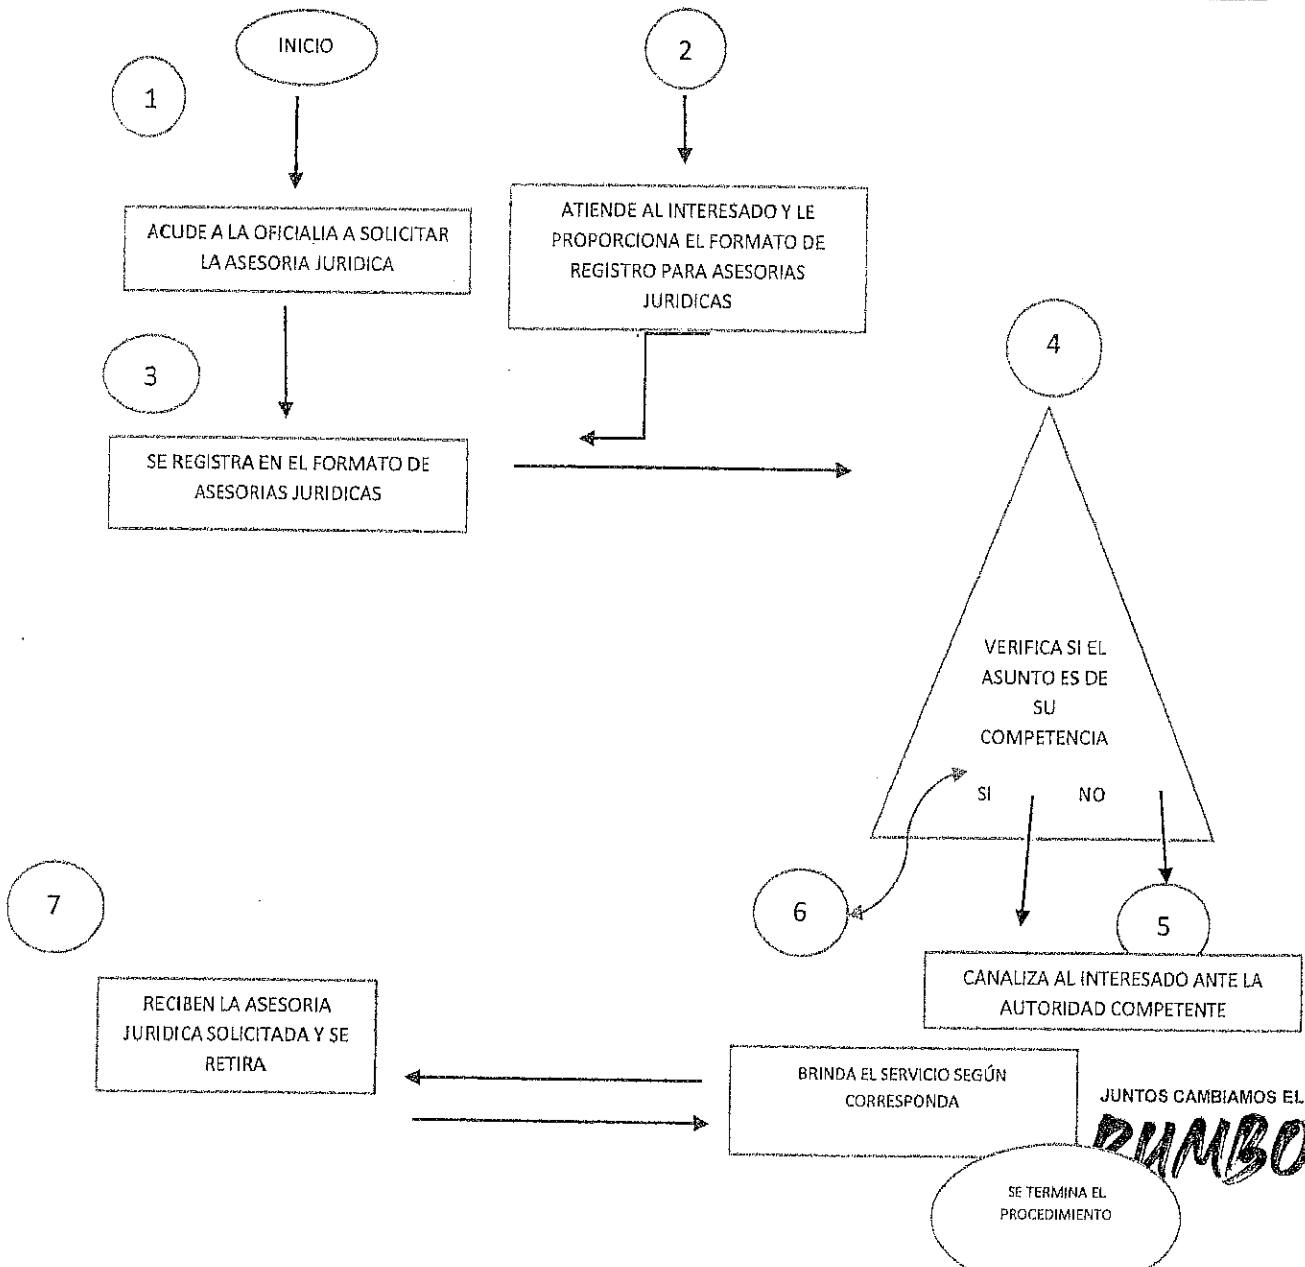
INICIO

1

2

ACUDE A LA OFICIALIA A SOLICITAR LA ASESORIA JURIDICA

ATIENDE AL INTERESADO Y LE PROPORCIONA EL FORMATO DE REGISTRO PARA ASESORIAS JURIDICAS

3

4

SE REGISTRA EN EL FORMATO DE ASESORIAS JURIDICAS

VERIFICA SI EL ASUNTO ES DE SU COMPETENCIA

SI

NO

7

6

5

CANALIZA AL INTERESADO ANTE LA AUTORIDAD COMPETENTE

RECIBEN LA ASESORIA JURIDICA SOLICITADA Y SE RETIRA

BRINDA EL SERVICIO SEGÚN CORRESPONDA

JUNTOS CAMBIAMOS EL

RUMBO

SE TERMINA EL PROCEDIMIENTO